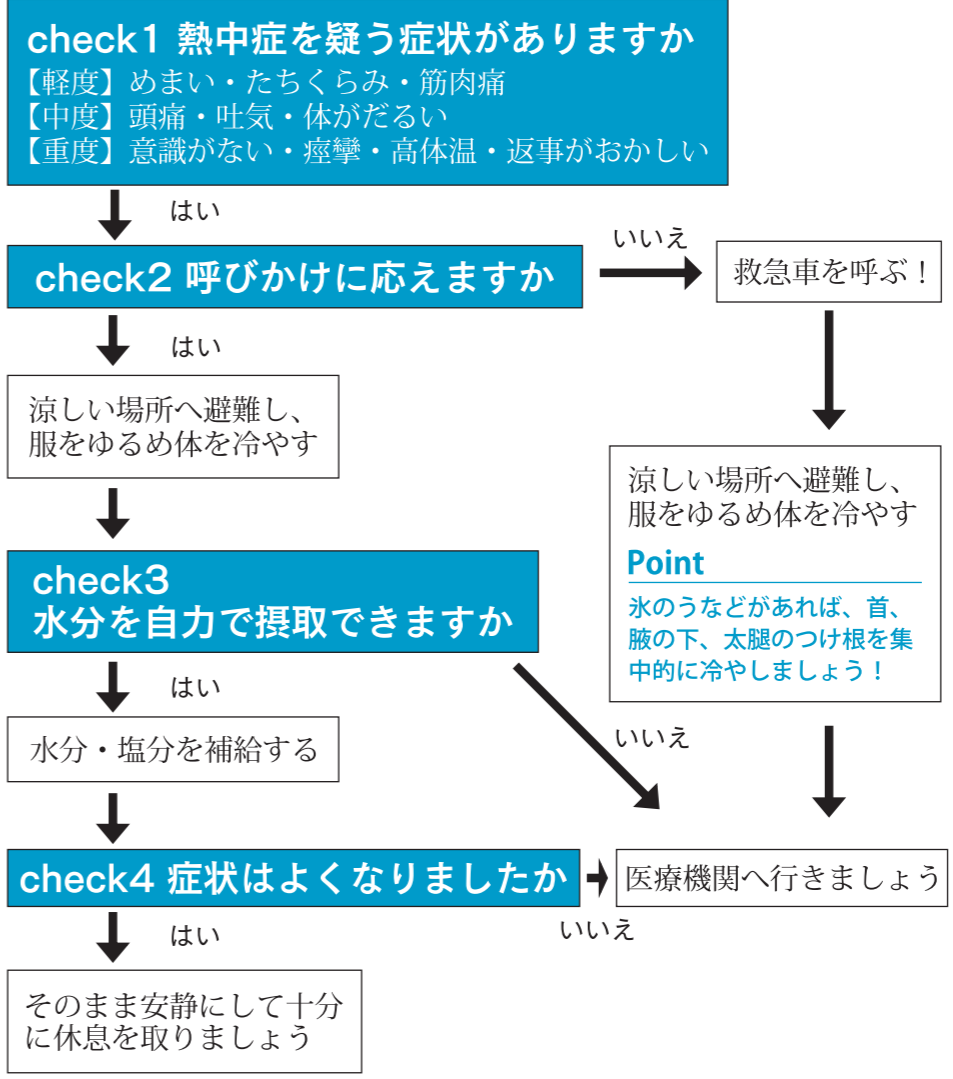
check1 熱中症を疑う症状がありますか
【軽度】めまい・たちくらみ・筋肉痛
【中度】頭痛・吐気・体がだるい
【重度】意識がない・痙攣・高体温・返事がおかしい

はい

check2 呼びかけに応えますか

いいえ

救急車を呼ぶ！

はい

涼しい場所へ避難し、服をゆるめ体を冷やす

涼しい場所へ避難し、服をゆるめ体を冷やす

Point
氷のうなどがあれば、首、腋の下、太腿のつけ根を集中的に冷やしましょう！

check3
水分を自力で摂取できますか

はい

いいえ

水分・塩分を補給する

check4 症状はよくなりましたか

医療機関へ行きましょう

いいえ

はい

そのまま安静にして十分に休息を取りましょう